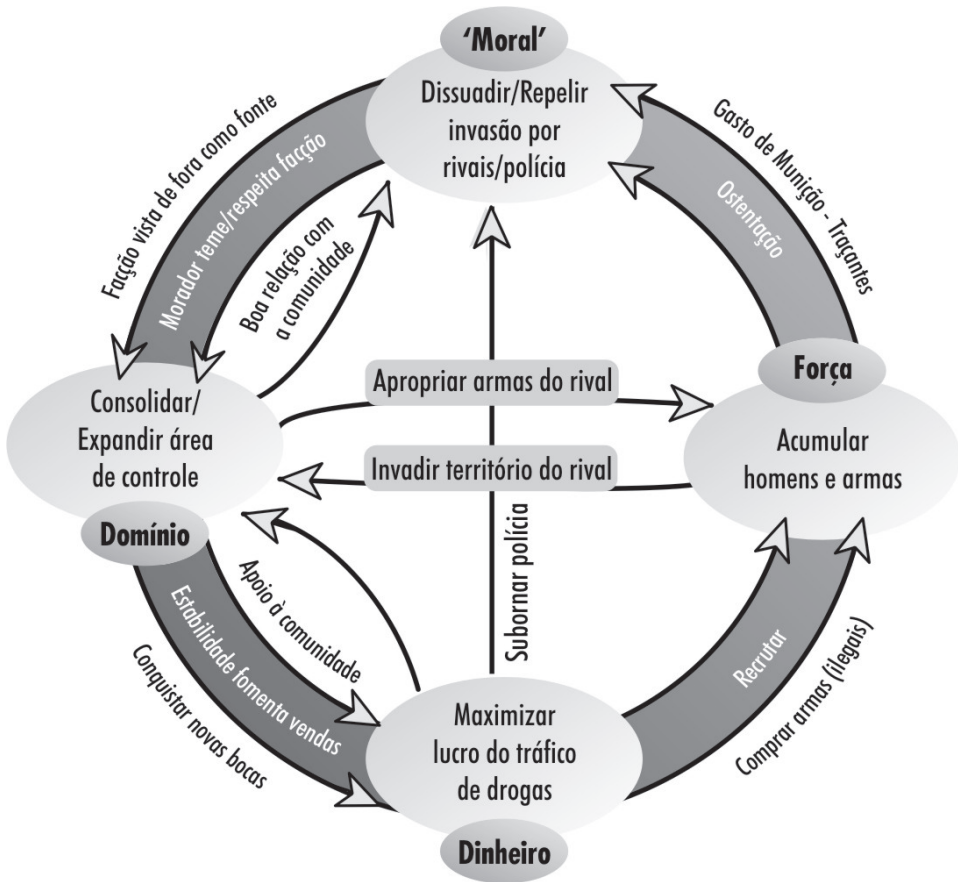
'Moral'

Dissuadir/Repelir invasão por rivais/polícia

Facção vista de fora como fonte

Morador teme/respeita facção

Boa relação com a comunidade

Gasto de Munição - Traçantes

Ostentação

Força

Acumular homens e armas

Apropriar armas do rival

Invadir território do rival

Consolidar/ Expandir área de controle

Domínio

Subornar polícia

Apoio à comunidade

Estabilidade fomenta vendas

Conquistar novas bocas

Maximizar lucro do tráfico de drogas

Dinheiro

Recrutar

Comprar armas (ilegais)